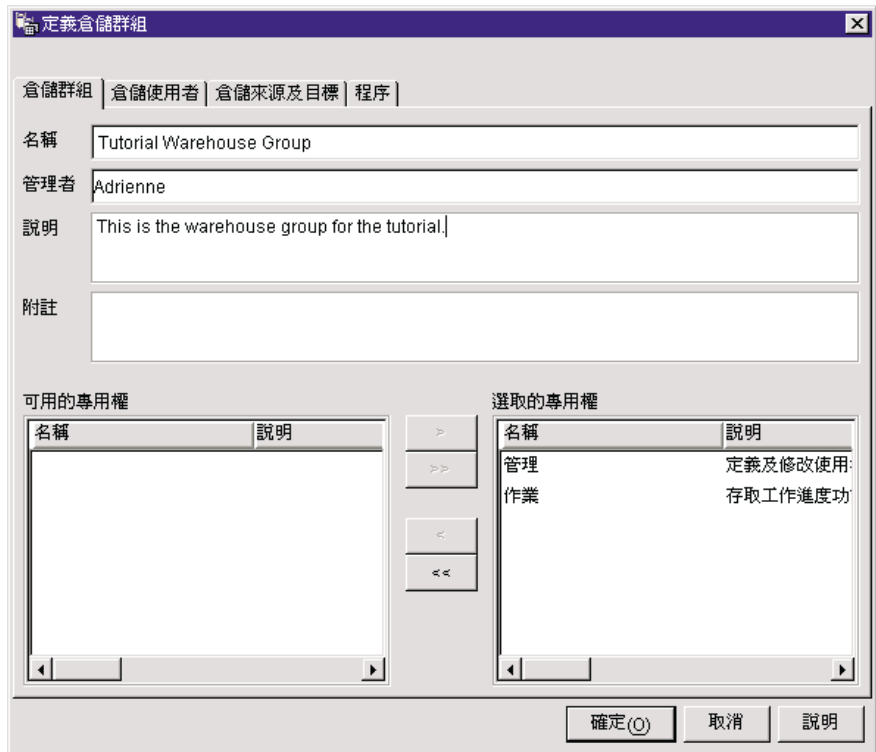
定義倉儲群組

倉儲群組 | 倉儲使用者 | 倉儲來源及目標 | 程序

名稱 Tutorial Warehouse Group

管理者 Adrienne

說明 This is the warehouse group for the tutorial.

附註

可用的專用權

| 名稱 | 說明 |
|---|---|

>
>>
<
<<

選取的專用權

| 名稱 | 說明 |
|---|---|
| 管理 | 定義及修改使用 |
| 作業 | 存取工作進度功 |

確定(O) 取消 說明